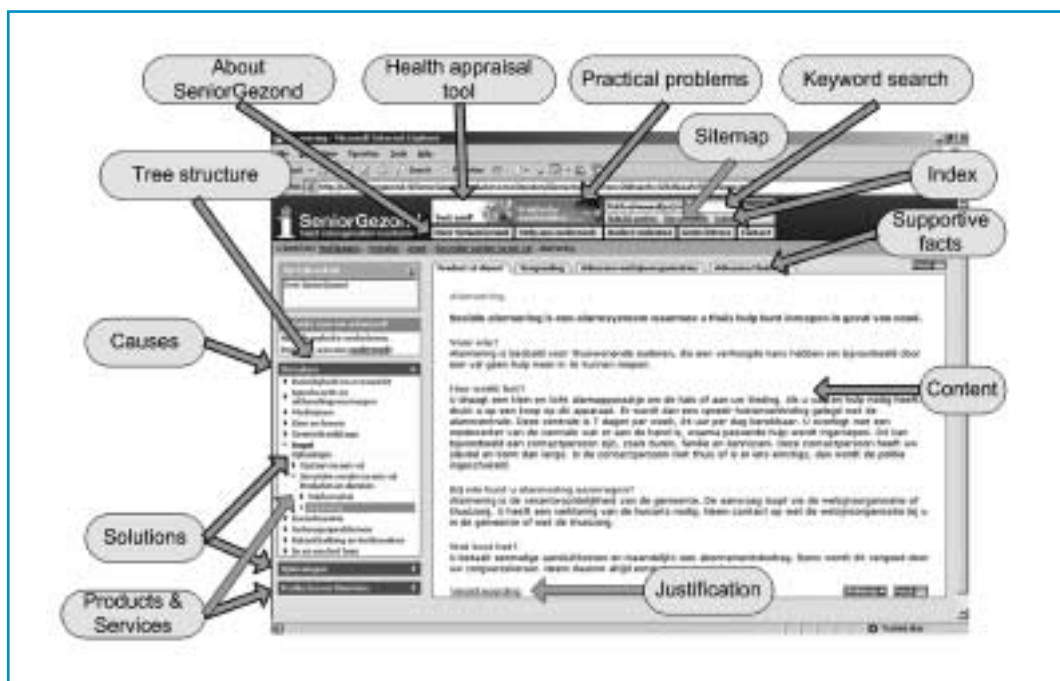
About SeniorGezond

Health appraisal tool

Practical problems

Keyword search

Sitemap

Tree structure

Index

Supportive facts

SeniorGezond

Causes

Content

Solutions

Justification

Products & Services

Alarmering

Sociale alarmering is een alarmsysteem waarmee u thuis hulp kunt inroepen in geval van nood.

Voor wie?

Hoe werkt het?

Bij wie kunt u alarmering aanvragen?

Wat kost het?